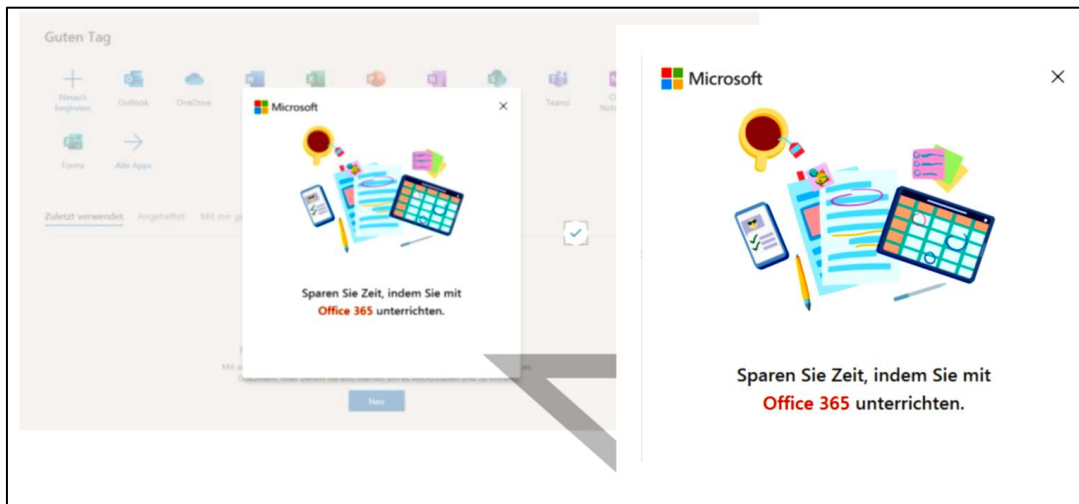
Guten Tag

Neues/s beginnen
Outlook
OneDrive
Teams
Forms
Alle Apps

Zuletzt verwendet
Angeheftet
Mit mir ge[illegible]

Microsoft

×

Sparen Sie Zeit, indem Sie mit Office 365 unterrichten.

Mit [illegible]

Neu

Microsoft

×

Sparen Sie Zeit, indem Sie mit Office 365 unterrichten.